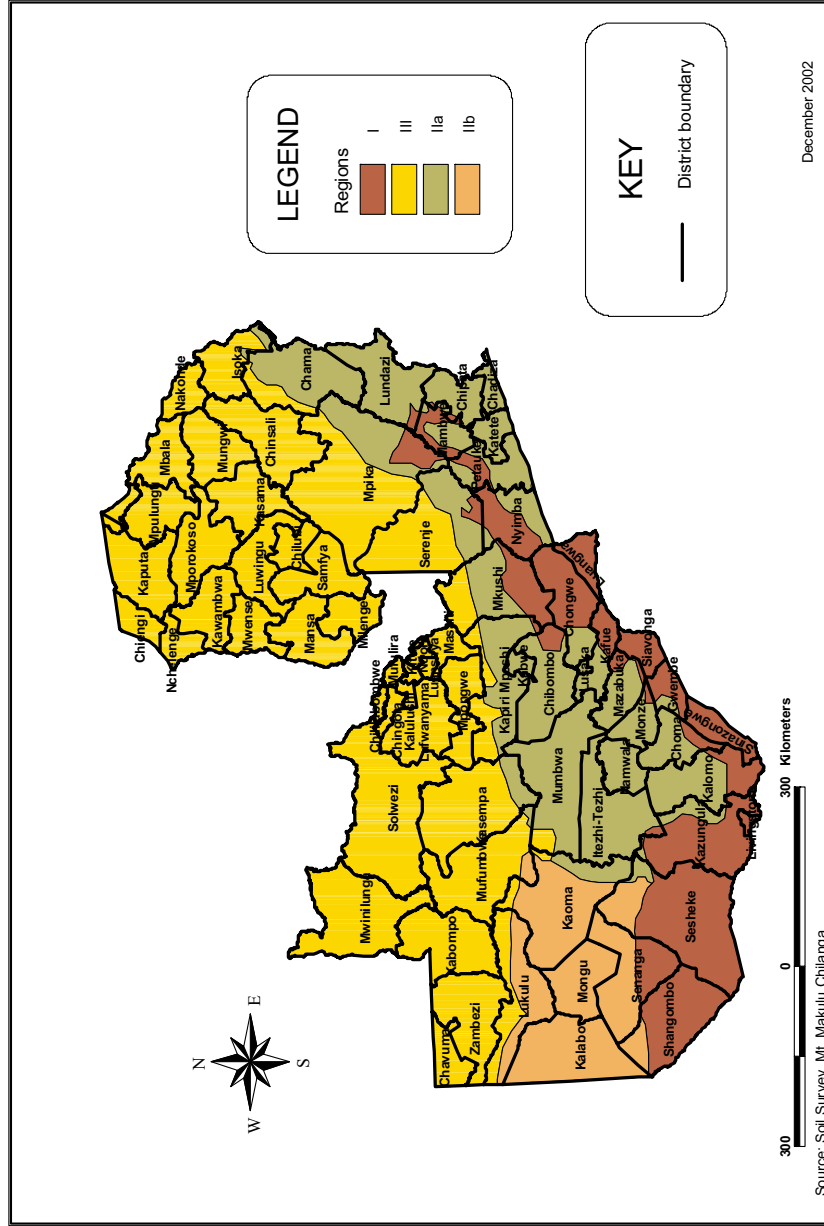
LEGEND
Regions
I
II
IIa
IIb

KEY
District boundary

December 2002

Source: Soil Survey, Mt. Makulu Chilanga

300 0 300 Kilometers

N
E
S
W

Chama
Lundazi
Chipata
Chadiza
Katete
Mambwe
Petauke
Nyimba
Luangwa
Isoka
Nakonde
Mbala
Mungwi
Chinsali
Mpika
Mpulungu
Kasama
Kaputa
Mporokoso
Luwingu
Chilubi
Samfya
Serenje
Mkushi
Chiengi
Nchelenge
Kawambwa
Mwense
Mansa
Milenge
Chongwe
Siavonga
Kafue
Lusaka
Chibombo
Kabwe
Kapiri Mposhi
Masaiti
Mpongwe
Luanshya
Ndola
Kitwe
Mufulira
Chililabombwe
Chingola
Kalulushi
Lufwanyama
Solwezi
Kasempa
Mufumbwe
Mwinilunga
Kabompo
Zambezi
Chavuma
Mumbwa
Itezhi-Tezhi
Namwala
Monze
Mazabuka
Gwembe
Choma
Sinazongwe
Kalomo
Kazungula
Livingstone
Sesheke
Kaoma
Lukulu
Mongu
Senanga
Kalabo
Shangombo